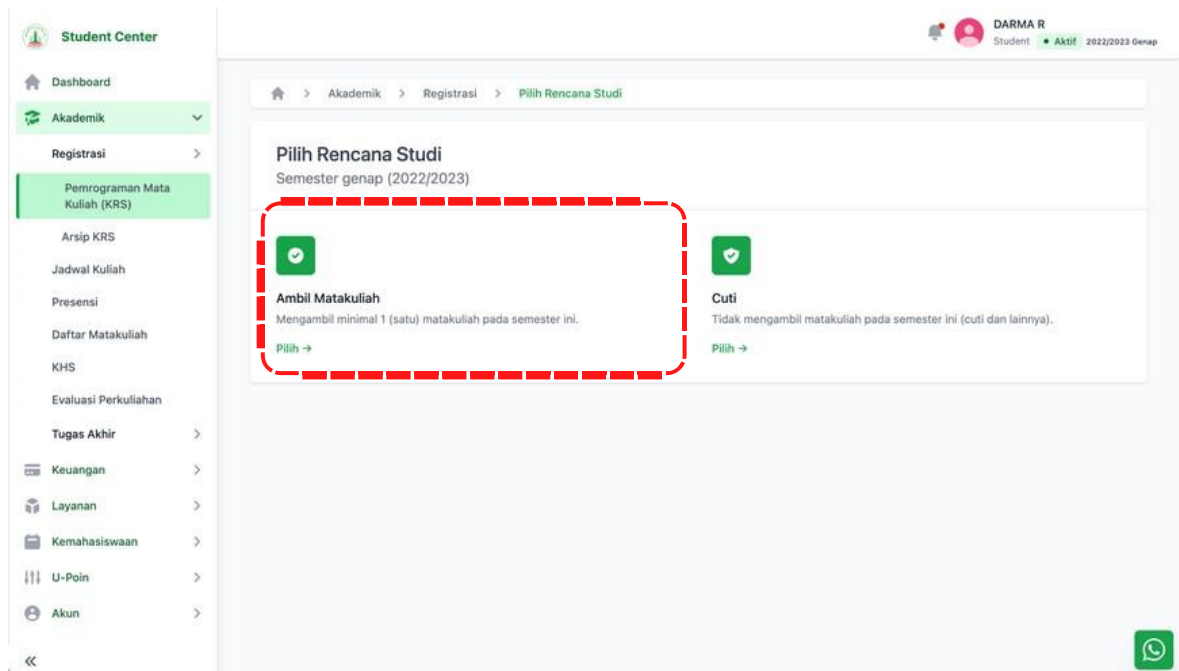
Student Center

Dashboard
Akademik
Registrasi
Pemrograman Mata Kuliah (KRS)
Arsip KRS
Jadwal Kuliah
Presensi
Daftar Matakuliah
KHS
Evaluasi Perkuliahan
Tugas Akhir
Keuangan
Layanan
Kemahasiswaan
U-Poin
Akun
«

DARMA R
Student • Aktif 2022/2023 Genap

> Akademik > Registrasi > Pilih Rencana Studi

Pilih Rencana Studi
Semester genap (2022/2023)

Ambil Matakuliah
Mengambil minimal 1 (satu) matakuliah pada semester ini.
Pilih →

Cuti
Tidak mengambil matakuliah pada semester ini (cuti dan lainnya).
Pilih →